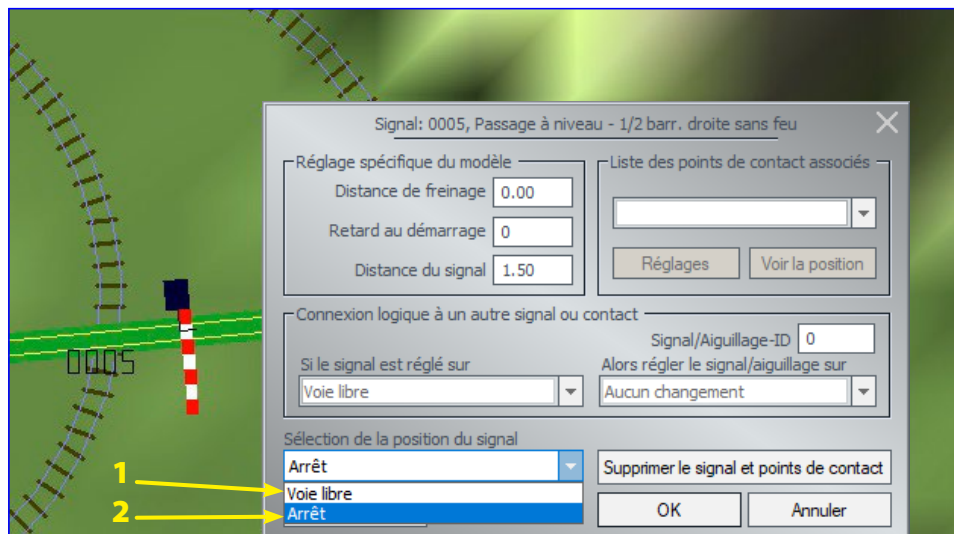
0005

Signal: 0005, Passage à niveau - 1/2 barr. droite sans feu

Réglage spécifique du modèle
Distance de freinage 0.00
Retard au démarrage 0
Distance du signal 1.50

Liste des points de contact associés
Réglages
Voir la position

Connexion logique à un autre signal ou contact
Signal/Aiguillage-ID 0
Si le signal est réglé sur
Voie libre
Alors régler le signal/aiguillage sur
Aucun changement

Sélection de la position du signal
Arrêt
Voie libre
Arrêt
Supprimer le signal et points de contact
OK
Annuler

1
2